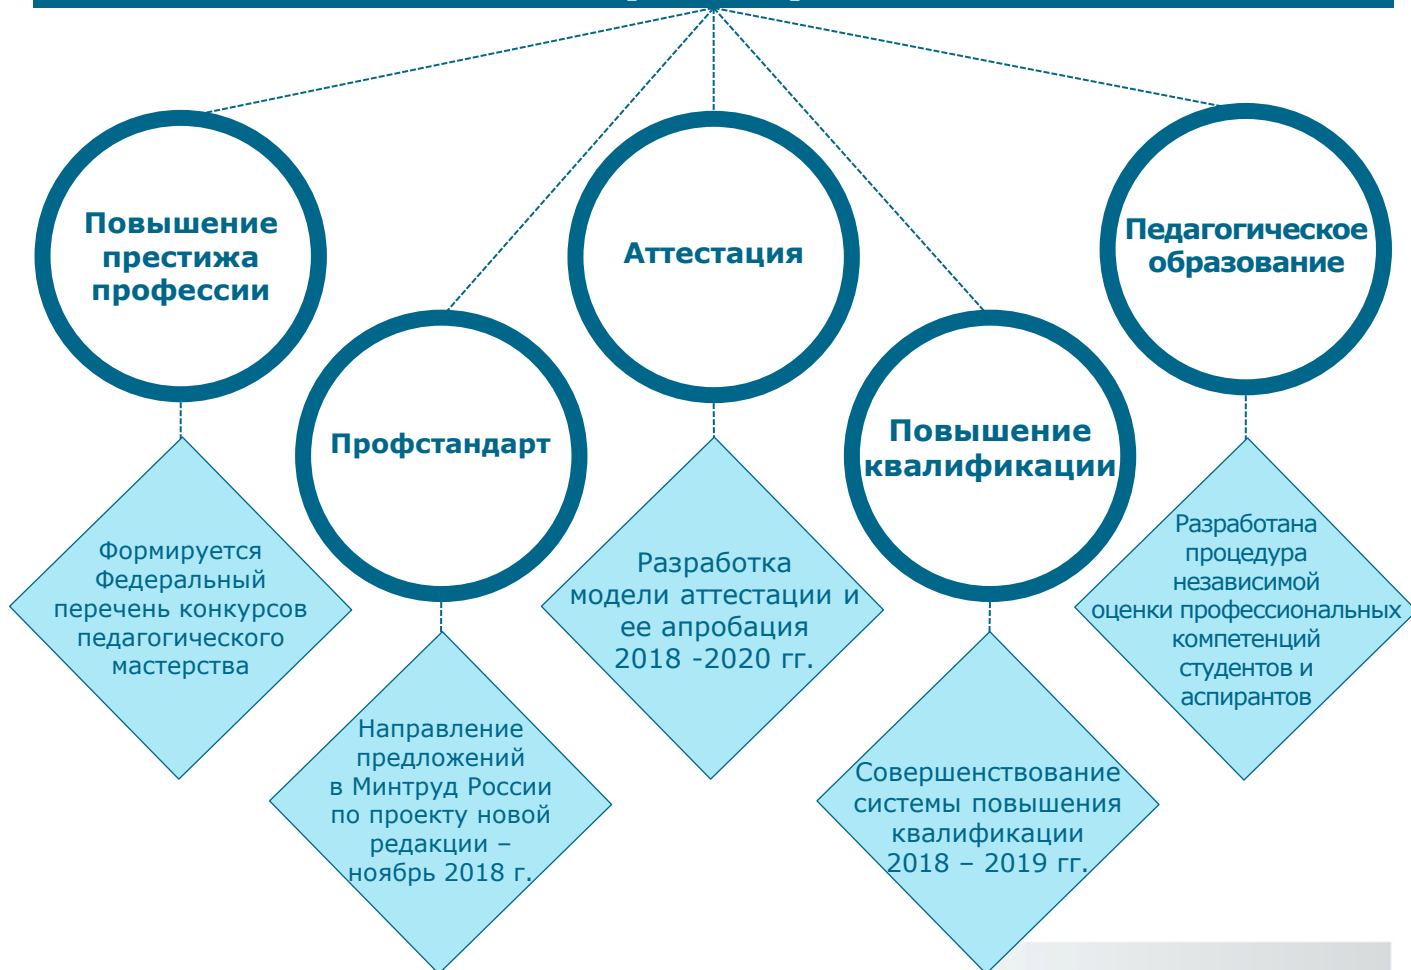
Повышение престижа профессии

Формируется Федеральный перечень конкурсов педагогического мастерства

Профстандарт

Направление предложений в Минтруд России по проекту новой редакции – ноябрь 2018 г.

Аттестация

Разработка модели аттестации и ее апробация 2018 -2020 гг.

Повышение квалификации

Совершенствование системы повышения квалификации 2018 – 2019 гг.

Педагогическое образование

Разработана процедура независимой оценки профессиональных компетенций студентов и аспирантов